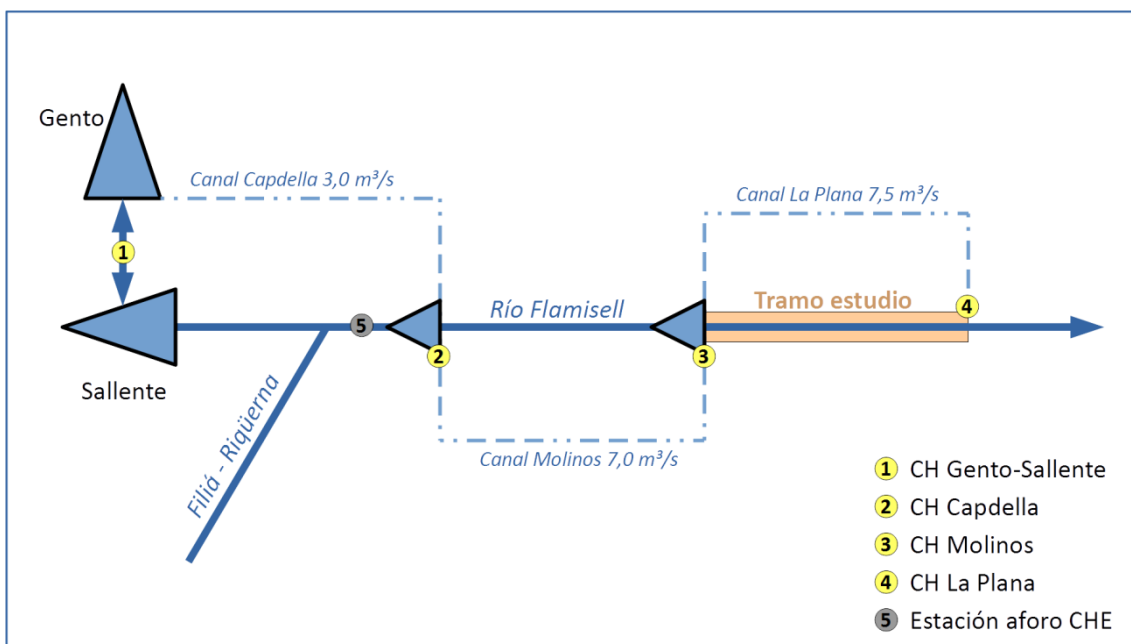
Gento

Canal Capdella 3,0 m³/s

Canal La Plana 7,5 m³/s

1

Tramo estudio

4

Río Flamisell

5

2

3

Sallente

Filiá - Riqüerna

Canal Molinos 7,0 m³/s

1 CH Gento-Sallente
2 CH Capdella
3 CH Molinos
4 CH La Plana
5 Estación aforo CHE